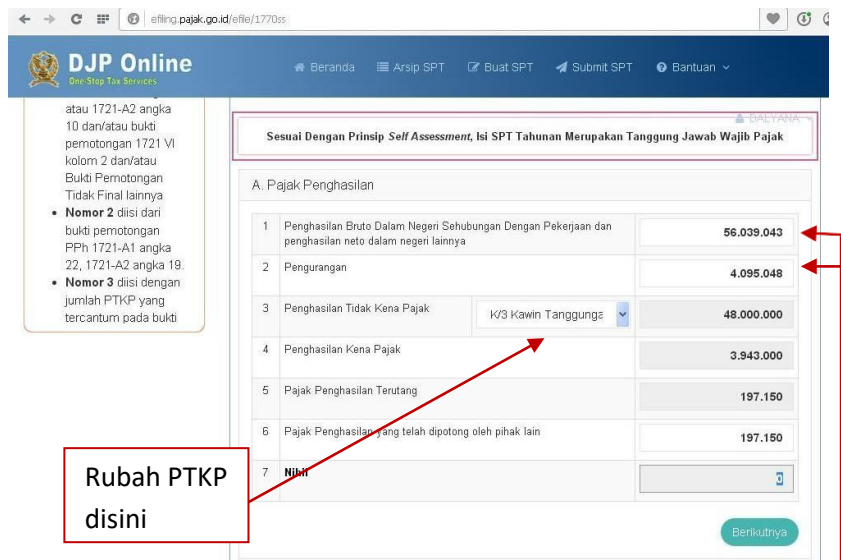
efiling.pajak.go.id/efile/1770ss

DJP Online
One Stop Tax Services

Beranda Arsip SPT Buat SPT Submit SPT Bantuan

atau 1721-A2 angka 10 dan/atau bukti pemotongan 1721 VI kolom 2 dan/atau Bukti Pemotongan Tidak Final lainnya
• Nomor 2 diisi dari bukti pemotongan PPh 1721-A1 angka 22, 1721-A2 angka 19.
• Nomor 3 diisi dengan jumlah PTKP yang tercantum pada bukti

DALYANA

Sesuai Dengan Prinsip *Self Assessment*, Isi SPT Tahunan Merupakan Tanggung Jawab Wajib Pajak

A. Pajak Penghasilan

| | | |
|---|---|---|
| 1 | Penghasilan Bruto Dalam Negeri Sehubungan Dengan Pekerjaan dan penghasilan neto dalam negeri lainnya | 56.039.043 |
| 2 | Pengurangan | 4.095.048 |
| 3 | Penghasilan Tidak Kena Pajak K/3 Kawin Tanggunga | 48.000.000 |
| 4 | Penghasilan Kena Pajak | 3.943.000 |
| 5 | Pajak Penghasilan Terutang | 197.150 |
| 6 | Pajak Penghasilan yang telah dipotong oleh pihak lain | 197.150 |
| 7 | Nihil | 0 |

Berikutnya

Rubah PTKP disini